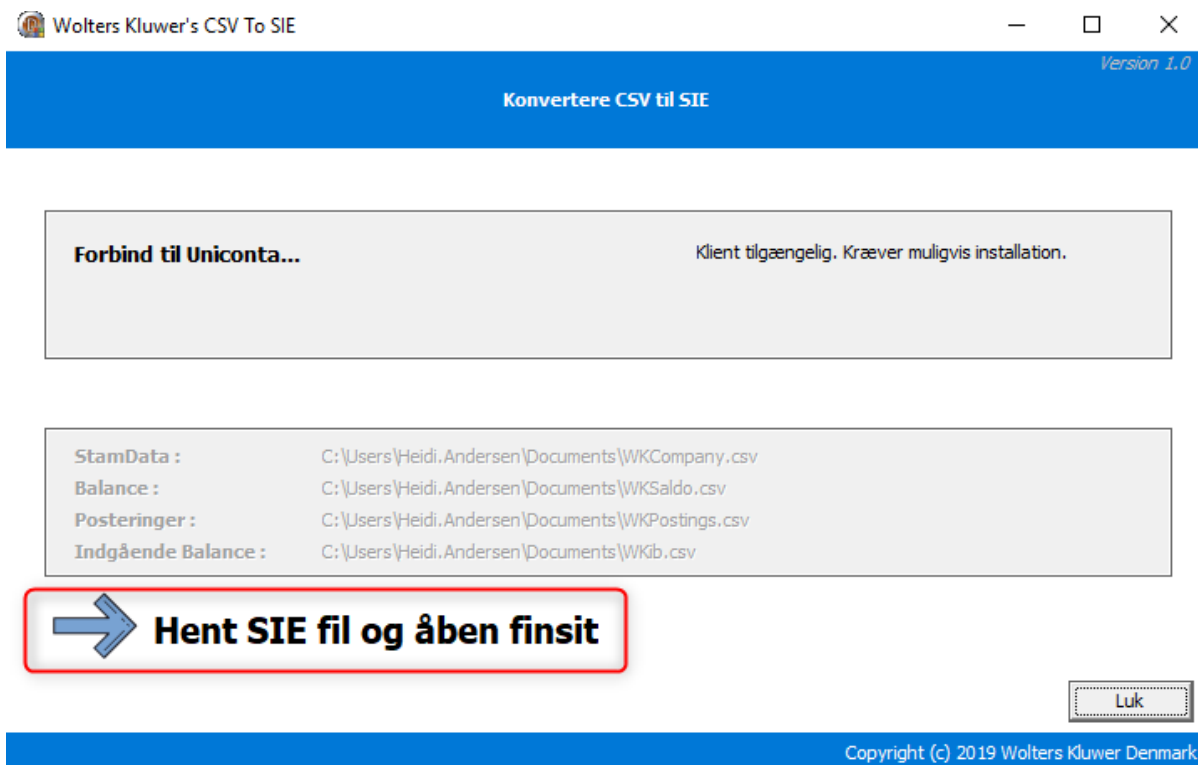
Wolters Kluwer's CSV To SIE

Version 1.0

Konvertere CSV til SIE

Forbind til Uniconta...

Klient tilgængelig. Kræver muligvis installation.

StamData : C:\Users\Heidi.Andersen\Documents\WKCompany.csv
Balance : C:\Users\Heidi.Andersen\Documents\WKSaldo.csv
Posteringer : C:\Users\Heidi.Andersen\Documents\WKPostings.csv
Indgående Balance : C:\Users\Heidi.Andersen\Documents\WKib.csv

Hent SIE fil og åben finsit

Luk

Copyright (c) 2019 Wolters Kluwer Denmark